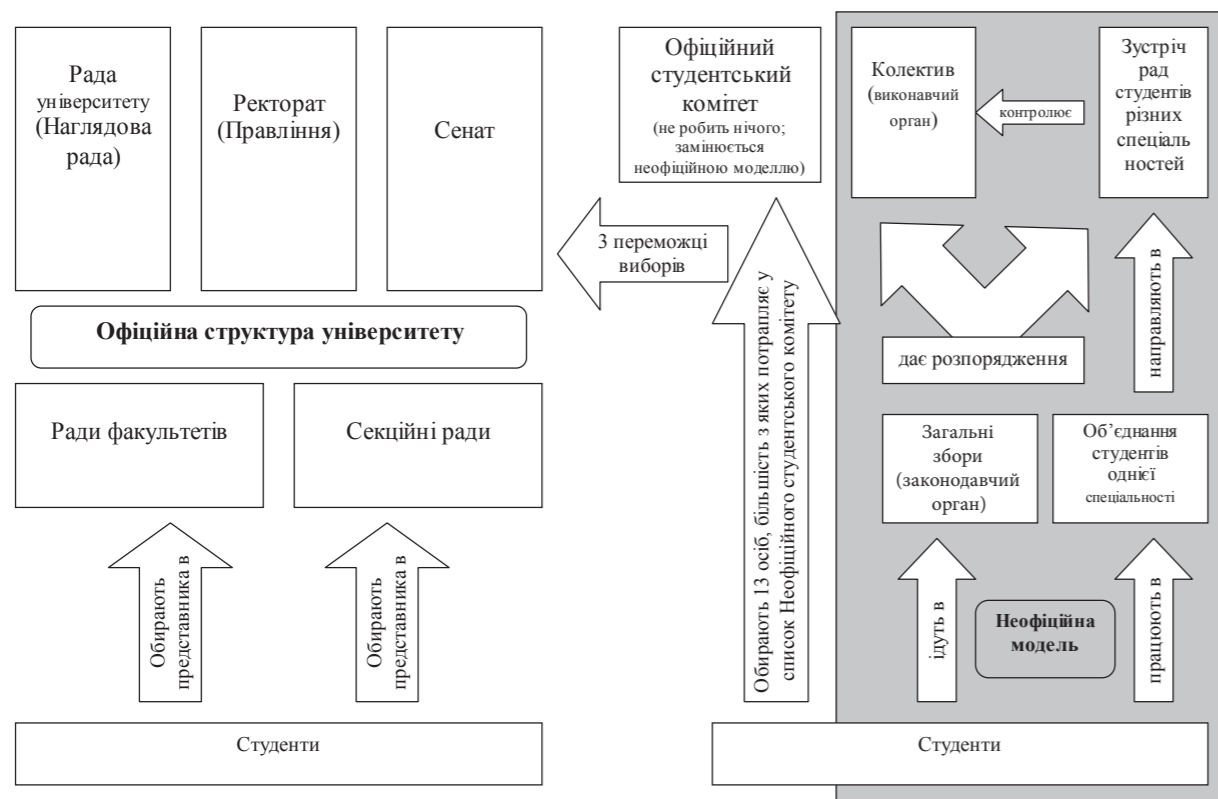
Рада університету (Наглядова рада)

Ректорат (Правління)

Сенат

Офіційний студентський комітет (не робить нічого; замінюється неофіційною моделлю)

Колектив (виконавчий орган)

контролює

Зустріч рад студентів різних спеціальностей

3 переможці виборів

Офіційна структура університету

Обирають 13 осіб, більшість з яких потрапляє у список Неофіційного студентського комітету

направляють в

дає розпорядження

Ради факультетів

Секційні ради

Загальні збори (законодавчий орган)

Об'єднання студентів однієї спеціальності

Обирають представника в

Обирають представника в

ідуть в

Неофіційна модель

працюють в

Студенти

Студенти